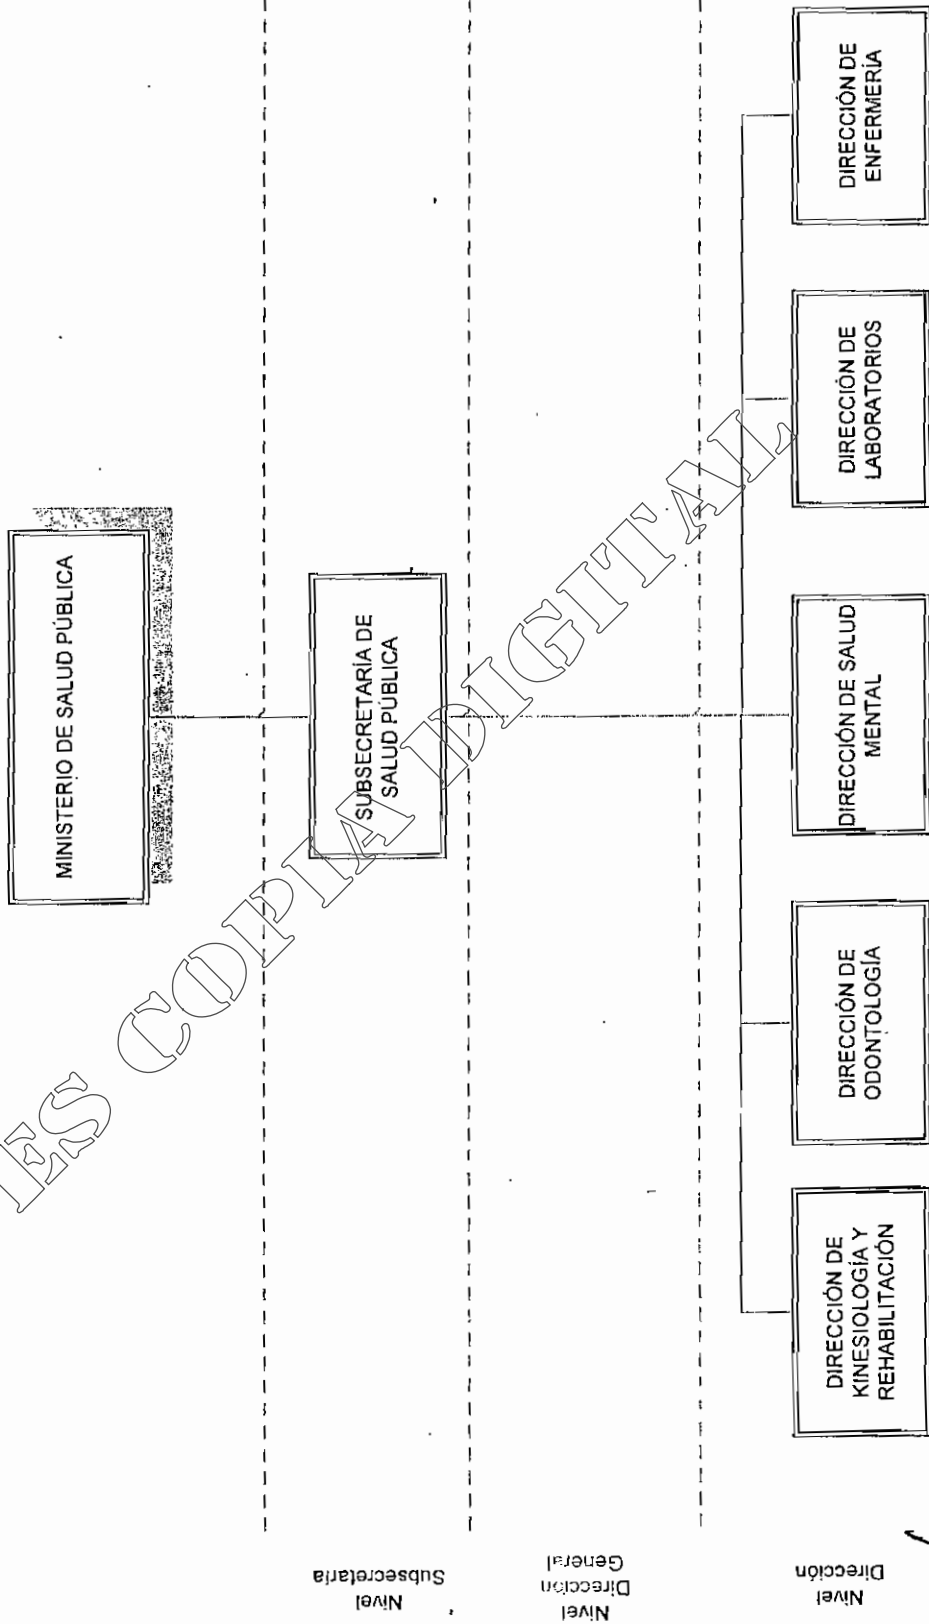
MINISTERIO DE SALUD PÚBLICA

SUBSECRETARÍA DE SALUD PÚBLICA

DIRECCIÓN DE KINESIOLOGÍA Y REHABILITACIÓN

DIRECCIÓN DE ODONTOLOGÍA

DIRECCIÓN DE SALUD MENTAL

DIRECCIÓN DE LABORATORIOS

DIRECCIÓN DE ENFERMERÍA

Nivel Subsecretaría

Nivel Dirección General

Nivel Dirección

ES COPIA DIGITAL